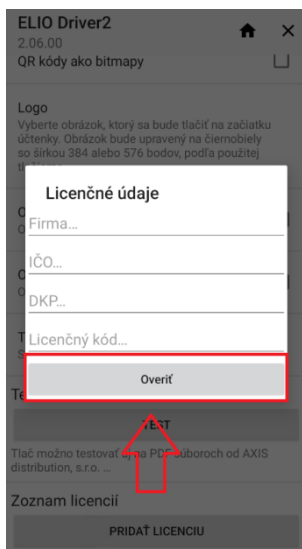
ELIO Driver2
2.06.00
QR kódy ako bitmapy

Logo
Vyberte obrázok, ktorý sa bude tlačiť na začiatku účtenky. Obrázok bude upravený na čiernobiely so šírkou 384 alebo 576 bodov, podľa použitej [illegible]

Licenčné údaje
Firma...
IČO...
DKP...
Licenčný kód...
Overiť

Te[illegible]
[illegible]EST
Tlač možno testovať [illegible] PDF súboroch od AXIS distribution, s.r.o. ...

Zoznam licencií
PRIDAŤ LICENCIU